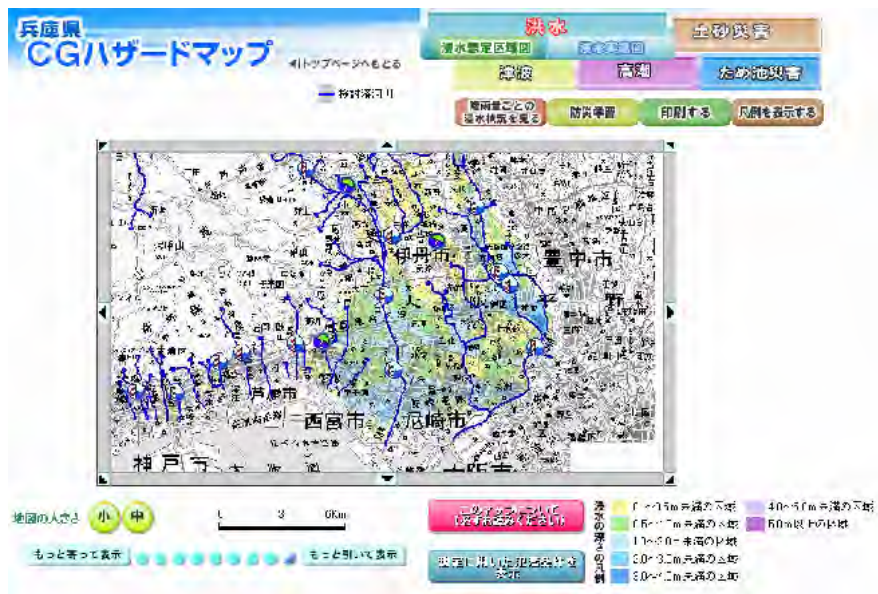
兵庫県
CGハザードマップ

◀トップページへもどる

市町界

洪水
浸水想定区域図
浸水実績図
土砂災害
津波
高潮
ため池災害
雨量ごとの浸水状況を見る
防災準備
印刷する
凡例を表示する

伊丹市
豊中市
芦屋市
西宮市
尼崎市
神戸市
大阪市

地図の大きさ
小
中

0 3 6Km

もっと寄って表示
もっと引いて表示

このマップについて（必ずお読みください）

被害に関する記者発表を見る

浸水の深さの凡例
0〜0.5m未満の区域
0.5〜1.0m未満の区域
1.0〜2.0m未満の区域
2.0〜3.0m未満の区域
3.0〜4.0m未満の区域
4.0〜5.0m未満の区域
5.0m以上の区域